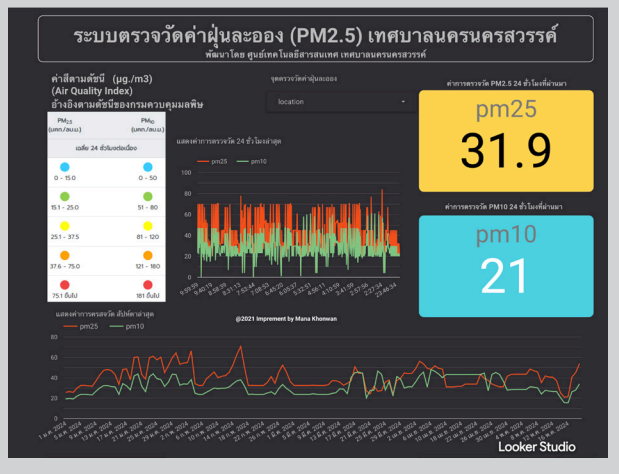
ระบบตรวจวัดค่าฝุ่นละออง (PM2.5) เทศบาลนครนครสวรรค์
พัฒนาโดย ศูนย์เทคโนโลยีสารสนเทศ เทศบาลนครนครสวรรค์

ค่าสีตามดัชนี (μg./m3)
(Air Quality Index)
อ้างอิงตามดัชนีของกรมควบคุมมลพิษ

| $PM_{2.5}$ (มคก./ลบ.ม.) | $PM_{10}$ (มคก./ลบ.ม.) |
|---|---|
| เฉลี่ย 24 ชั่วโมงต่อเนื่อง | |
| 0 – 15.0 | 0 – 50 |
| 15.1 – 25.0 | 51 – 80 |
| 25.1 – 37.5 | 81 – 120 |
| 37.6 – 75.0 | 121 – 180 |
| 75.1 ขึ้นไป | 181 ขึ้นไป |

จุดตรวจวัดค่าฝุ่นละออง
location

ค่าการตรวจวัด PM2.5 24 ชั่วโมงที่ผ่านมา
pm25
31.9

ค่าการตรวจวัด PM10 24 ชั่วโมงที่ผ่านมา
pm10
21

แสดงค่าการตรวจวัด 24 ชั่วโมงล่าสุด
pm25 pm10
100
80
60
40
20
0
9:59:09 9:40:14 9:20:38 8:31:17 7:59:34 7:08:31 6:45:00 6:05:37 5:32:52 4:56:11 4:10:38 3:41:56 2:57:34 2:27:00 23:40:24

แสดงค่าการตรวจวัด ย้อนหลังล่าสุด
pm25 pm10
@2021 Imprement by Mana Khonwan
60
40
20
0
1 เม.ย. 2024 ... 10 มิ.ย. 2024

Looker Studio